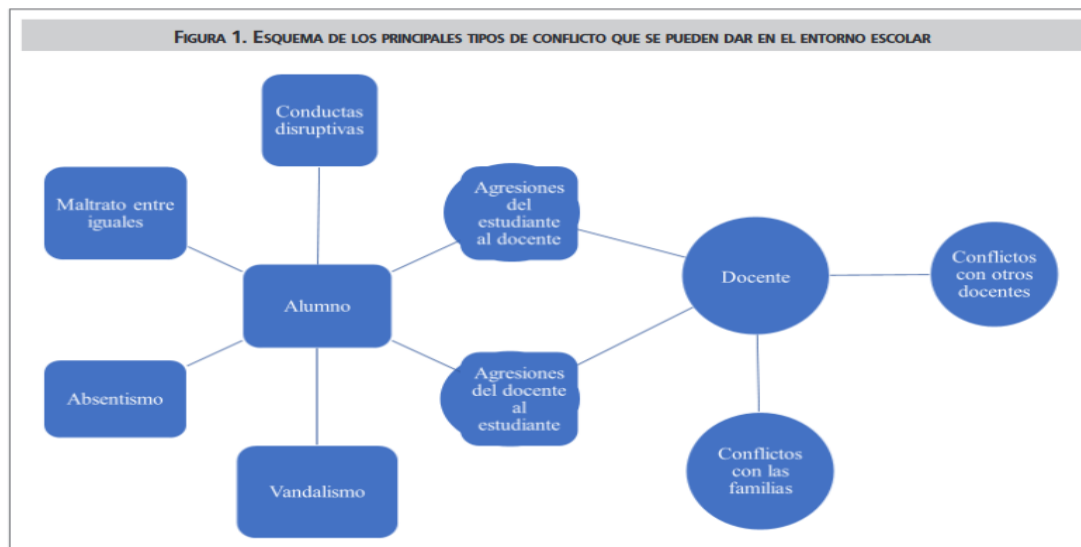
Figura 1. Esquema de los principales tipos de conflicto que se pueden dar en el entorno escolar

Conductas disruptivas

Maltrato entre iguales

Agresiones del estudiante al docente

Alumno

Docente

Conflictos con otros docentes

Absentismo

Agresiones del docente al estudiante

Conflictos con las familias

Vandalismo